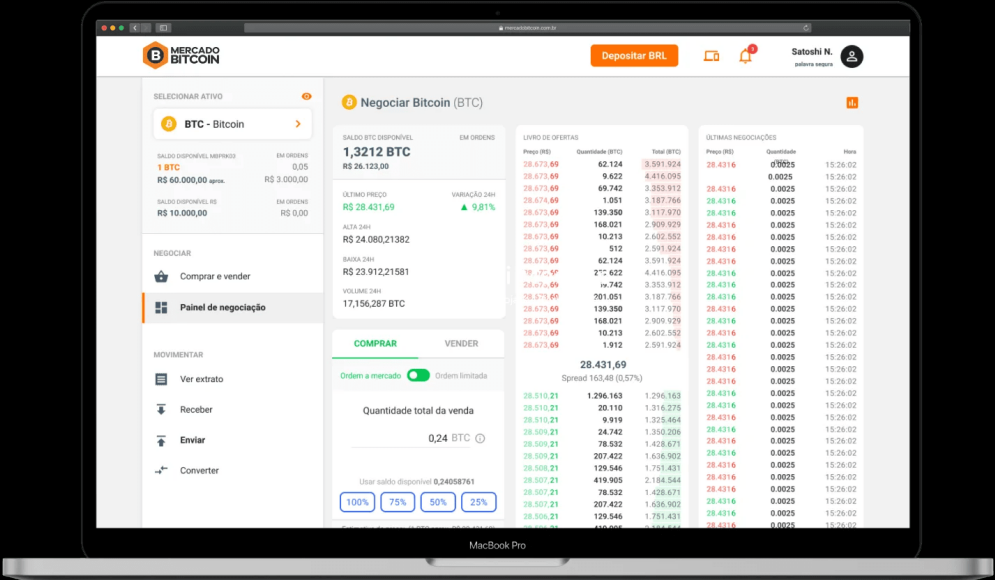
mercadobitcoin.com.br

MERCADO BITCOIN

Depositar BRL

Satoshi N.
palavra segura

SELECIONAR ATIVO

BTC - Bitcoin

SALDO DISPONÍVEL MBPRK03 | EM ORDENS
1 BTC | 0,05
R$ 60.000,00 aprox. | R$ 3.000,00

SALDO DISPONÍVEL R$ | EM ORDENS
R$ 10.000,00 | R$ 0,00

NEGOCIAR
Comprar e vender
Painel de negociação

MOVIMENTAR
Ver extrato
Receber
Enviar
Converter

Negociar Bitcoin (BTC)

SALDO BTC DISPONÍVEL | EM ORDENS
1,3212 BTC
R$ 26.123,00

ÚLTIMO PREÇO | VARIAÇÃO 24H
R$ 28.431,69 | 9,81%

ALTA 24H
R$ 24.080,21382

BAIXA 24H
R$ 23.912,21581

VOLUME 24H
17,156,287 BTC

COMPRAR | VENDER

Ordem a mercado | Ordem limitada

Quantidade total da venda

0,24 BTC

Usar saldo disponível 0,24058761

100% | 75% | 50% | 25%

LIVRO DE OFERTAS

| Preço (R$) | Quantidade (BTC) | Total (BTC) |
|---|---|---|
| 28.673,69 | 62.124 | 3.591.924 |
| 28.673,69 | 9.622 | 4.416.095 |
| 28.673,69 | 69.742 | 3.353.912 |
| 28.674,69 | 1.051 | 3.187.766 |
| 28.673,69 | 139.350 | 3.117.970 |
| 28.673,69 | 168.021 | 2.909.929 |
| 28.673,69 | 10.213 | 2.602.552 |
| 28.673,69 | 512 | 2.591.924 |
| 28.673,69 | 62.124 | 3.591.924 |
| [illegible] | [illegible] 622 | 4.416.095 |
| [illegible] | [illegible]742 | 3.353.912 |
| 28.673,69 | 201.051 | 3.187.766 |
| 28.673,69 | 139.350 | 3.117.970 |
| 28.673,69 | 168.021 | 2.909.929 |
| 28.673,69 | 10.213 | 2.602.552 |
| 28.673,69 | 1.912 | 2.591.924 |

28.431,69
Spread 163,48 (0,57%)

| | | |
|---|---|---|
| 28.510,21 | 1.296.163 | 1.296.163 |
| 28.510,21 | 20.110 | 1.316.275 |
| 28.510,21 | 9.919 | 1.325.464 |
| 28.509,21 | 24.742 | 1.350.206 |
| 28.509,21 | 78.532 | 1.428.671 |
| 28.509,21 | 207.422 | 1.636.902 |
| 28.508,21 | 129.546 | 1.751.431 |
| 28.507,21 | 419.905 | 2.184.544 |
| 28.507,21 | 78.532 | 1.428.671 |
| 28.507,21 | 207.422 | 1.636.902 |
| 28.506,21 | 129.546 | 1.751.431 |

ÚLTIMAS NEGOCIAÇÕES

| Preço (R$) | Quantidade (BTC) | Hora |
|---|---|---|
| 28.4316 | 0.0025 | 15:26:02 |
| | 0.0025 | 15:26:02 |
| 28.4316 | 0.0025 | 15:26:02 |
| 28.4316 | 0.0025 | 15:26:02 |
| 28.4316 | 0.0025 | 15:26:02 |
| 28.4316 | 0.0025 | 15:26:02 |
| 28.4316 | 0.0025 | 15:26:02 |
| 28.4316 | 0.0025 | 15:26:02 |
| 28.4316 | 0.0025 | 15:26:02 |
| 28.4316 | 0.0025 | 15:26:02 |
| 28.4316 | 0.0025 | 15:26:02 |
| 28.4316 | 0.0025 | 15:26:02 |
| 28.4316 | 0.0025 | 15:26:02 |
| 28.4316 | 0.0025 | 15:26:02 |
| 28.4316 | 0.0025 | 15:26:02 |
| 28.4316 | 0.0025 | 15:26:02 |
| 28.4316 | 0.0025 | 15:26:02 |
| 28.4316 | 0.0025 | 15:26:02 |
| 28.4316 | 0.0025 | 15:26:02 |
| 28.4316 | 0.0025 | 15:26:02 |
| 28.4316 | 0.0025 | 15:26:02 |
| 28.4316 | 0.0025 | 15:26:02 |
| 28.4316 | 0.0025 | 15:26:02 |
| 28.4316 | 0.0025 | 15:26:02 |
| 28.4316 | 0.0025 | 15:26:02 |
| 28.4316 | 0.0025 | 15:26:02 |
| 28.4316 | 0.0025 | 15:26:02 |
| 28.4316 | 0.0025 | 15:26:02 |
| 28.4316 | 0.0025 | 15:26:02 |
| 28.4316 | 0.0025 | 15:26:02 |
| 28.4316 | 0.0025 | 15:26:02 |

MacBook Pro